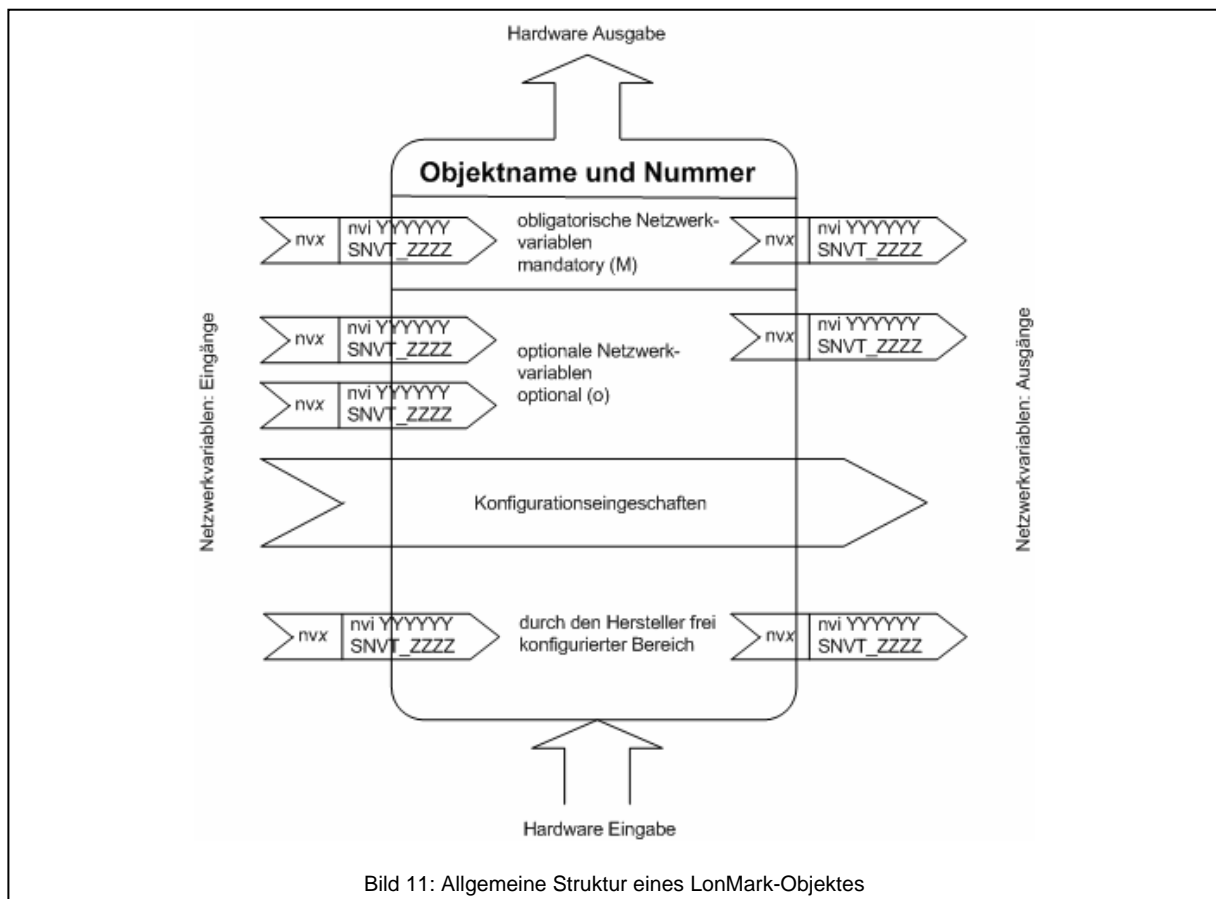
Hardware Ausgabe

Objektname und Nummer

nvx | nvi YYYYYY SNVT_ZZZZ

obligatorische Netzwerkvariablen mandatory (M)

nvx | nvi YYYYYY SNVT_ZZZZ

Netzwerkvariablen: Eingänge

nvx | nvi YYYYYY SNVT_ZZZZ

optionale Netzwerkvariablen optional (o)

nvx | nvi YYYYYY SNVT_ZZZZ

nvx | nvi YYYYYY SNVT_ZZZZ

Netzwerkvariablen: Ausgänge

Konfigurationseingeschaften

nvx | nvi YYYYYY SNVT_ZZZZ

durch den Hersteller frei konfigurierter Bereich

nvx | nvi YYYYYY SNVT_ZZZZ

Hardware Eingabe

Bild 11: Allgemeine Struktur eines LonMark-Objektes